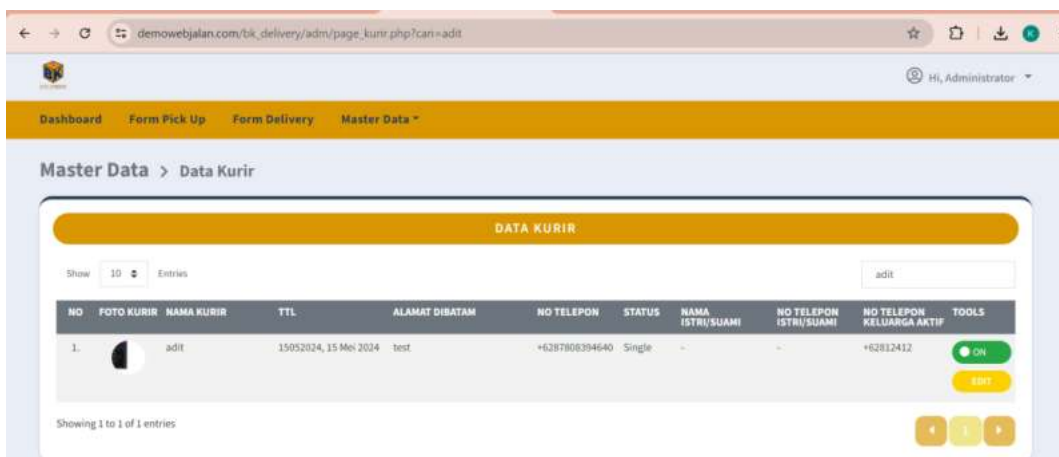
demowebjalan.com/bk_delivery/adm/page_kurir.php?cari=adit

Hi, Administrator

Dashboard Form Pick Up Form Delivery Master Data

Master Data > Data Kurir

DATA KURIR

Show 10 Entries

adit

| NO | FOTO KURIR | NAMA KURIR | TTL | ALAMAT DIBATAM | NO TELEPON | STATUS | NAMA ISTRI/SUAMI | NO TELEPON ISTRI/SUAMI | NO TELEPON KELUARGA AKTIF | TOOLS |
|---|---|---|---|---|---|---|---|---|---|---|
| 1. | | adit | 15052024, 15 Mei 2024 | test | +6287808394640 | Single | - | - | +62812412 | ON EDIT |

Showing 1 to 1 of 1 entries

1